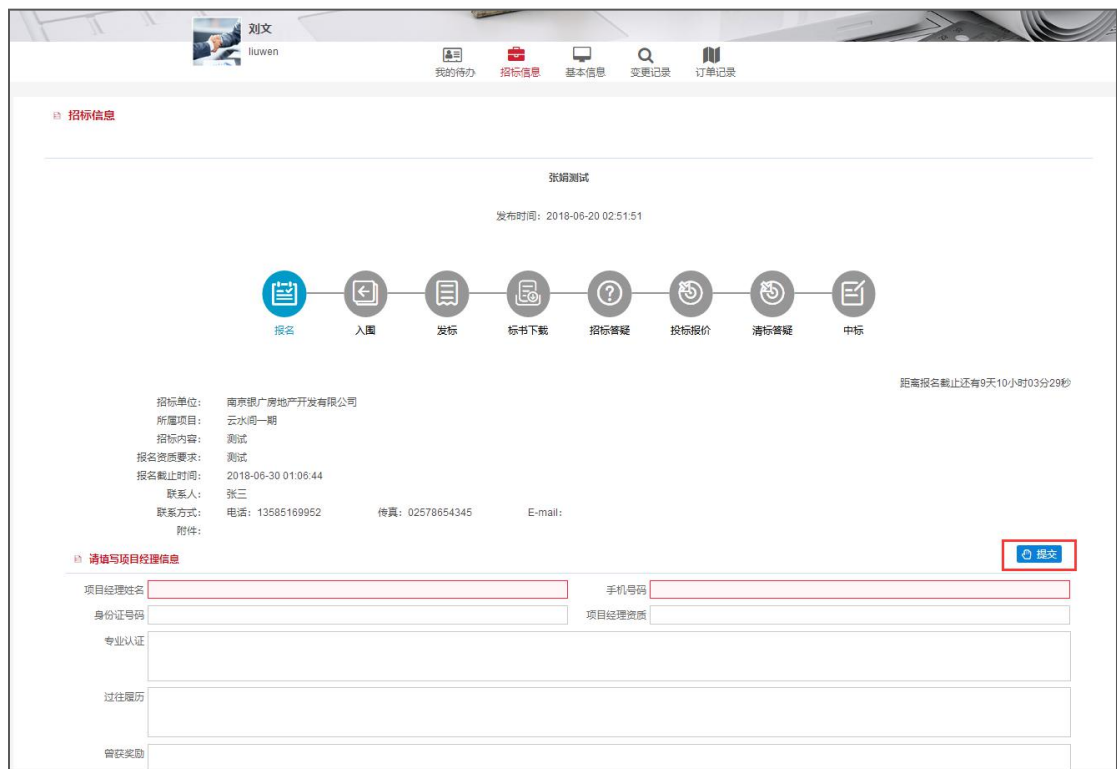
刘文
liuwen

我的待办 招标信息 基本信息 变更记录 订单记录

招标信息

张娟测试

发布时间：2018-06-20 02:51:51

报名 入围 发标 标书下载 招标答疑 投标报价 清标答疑 中标

距离报名截止还有9天10小时03分29秒

招标单位： 南京银广房地产开发有限公司
所属项目： 云水间一期
招标内容： 测试
报名资质要求： 测试
报名截止时间： 2018-06-30 01:06:44
联系人： 张三
联系方式： 电话：13585169952 传真：02578654345 E-mail：
附件：

请填写项目经理信息

提交

项目经理姓名

手机号码

身份证号码

项目经理资质

专业认证

过往履历

曾获奖励